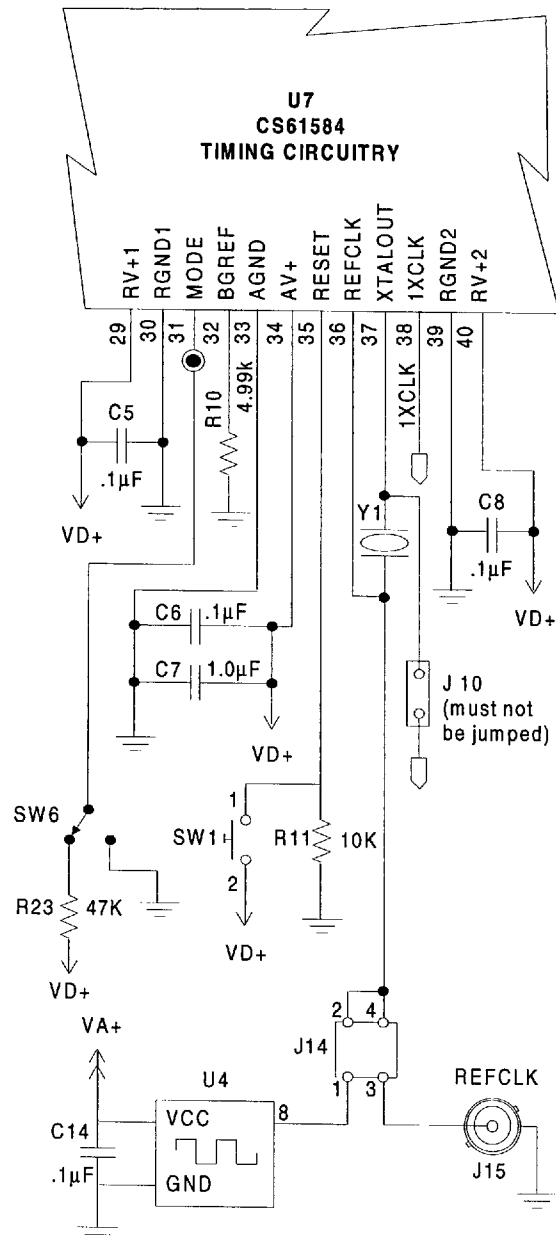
U7
CS61584
TIMING CIRCUITRY

RV+1
RGND1
MODE
BGREF
AGND
AV+
RESET
REFCLK
XTALOUT
1XCLK
RGND2
RV+2

29
30
31
32
33
34
35
36
37
38
39
40

C5
.1µF
VD+

R10
4.99k

1XCLK

Y1

C8
.1µF
VD+

C6 .1µF
C7 1.0µF
VD+

J 10
(must not
be jumped)

SW6
1
SW1
2
VD+
R11 10K

R23 47K
VD+

VA+
C14
.1µF

U4
VCC
GND
8

2
4
J14
1
3

REFCLK
J15